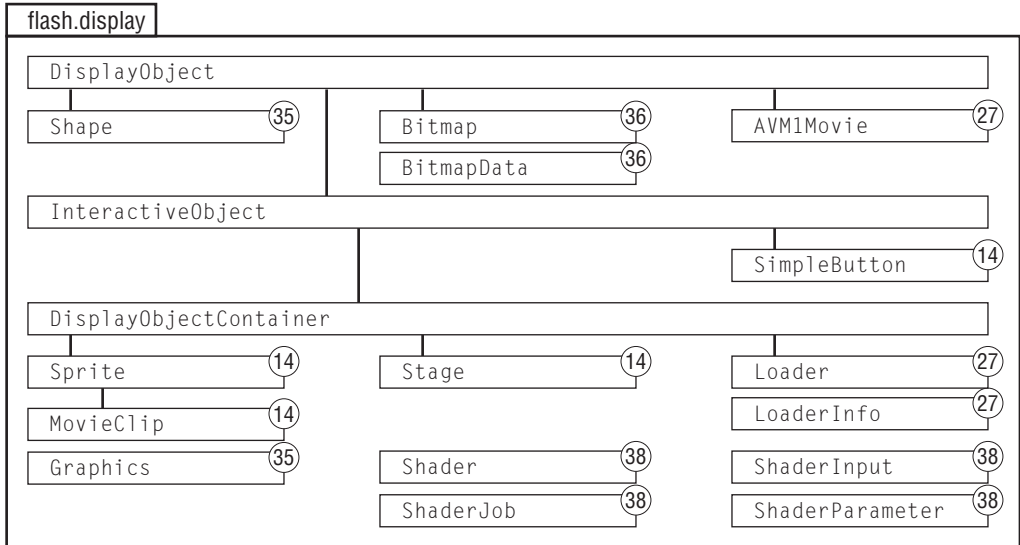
flash.display

DisplayObject

Shape 35

Bitmap 36

BitmapData 36

AVM1Movie 27

InteractiveObject

SimpleButton 14

DisplayObjectContainer

Sprite 14

MovieClip 14

Graphics 35

Stage 14

Shader 38

ShaderJob 38

Loader 27

LoaderInfo 27

ShaderInput 38

ShaderParameter 38